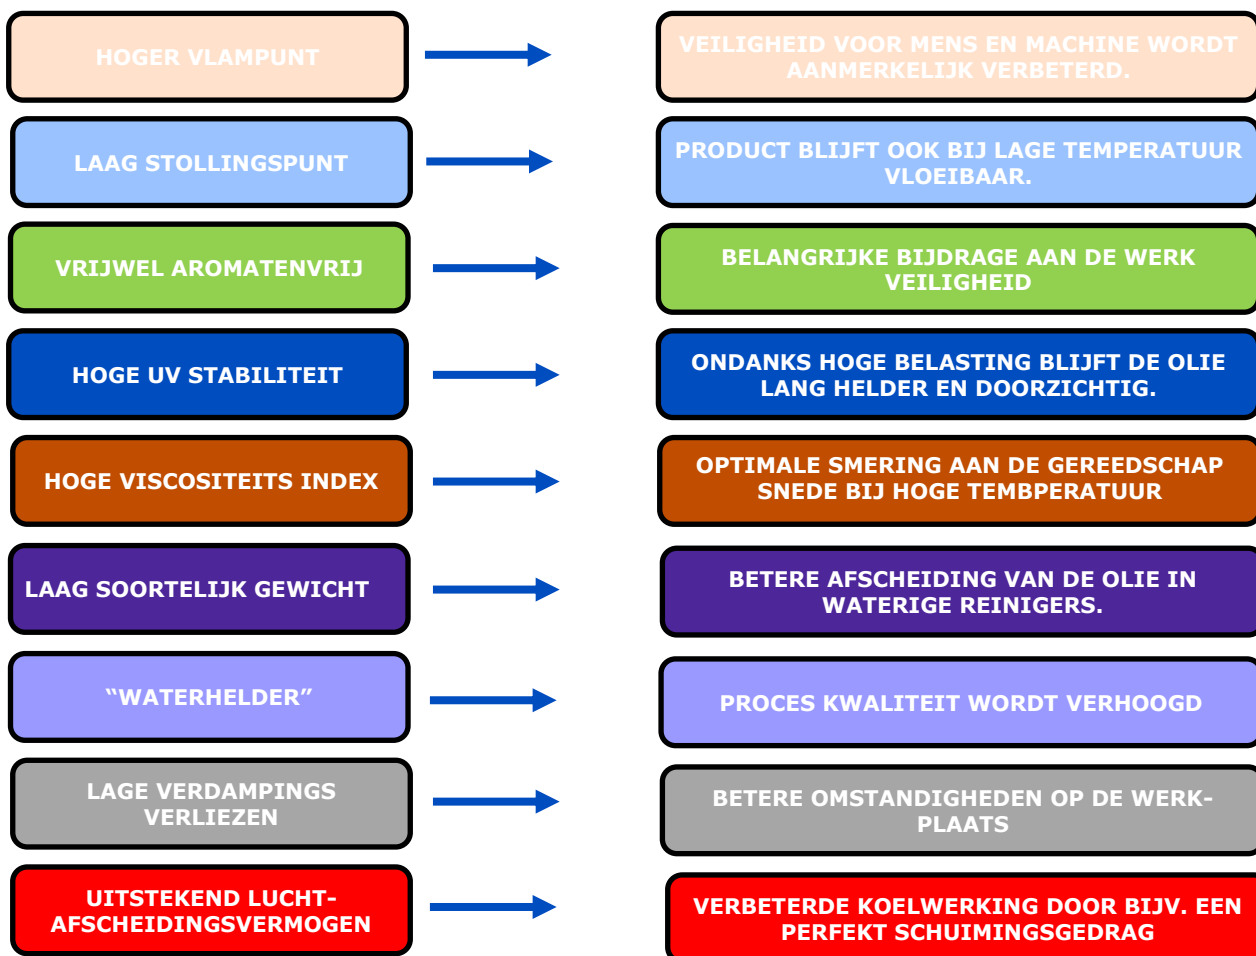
HOGER VLAMPUNT

VEILIGHEID VOOR MENS EN MACHINE WORDT AANMERKELIJK VERBETERD.

LAAG STOLLINGSPUNT

PRODUCT BLIJFT OOK BIJ LAGE TEMPERATUUR VLOEIBAAR.

VRIJWEL AROMATENVRIJ

BELANGRIJKE BIJDRAGE AAN DE WERK VEILIGHEID

HOGE UV STABILITEIT

ONDANKS HOGE BELASTING BLIJFT DE OLIE LANG HELDER EN DOORZICHTIG.

HOGE VISCOSITEITS INDEX

OPTIMALE SMERING AAN DE GEREEDSCHAP SNEDE BIJ HOGE TEMBPERATUUR

LAAG SOORTELIJK GEWICHT

BETERE AFSCHEIDING VAN DE OLIE IN WATERIGE REINIGERS.

“WATERHELDER”

PROCES KWALITEIT WORDT VERHOOGD

LAGE VERDAMPINGS VERLIEZEN

BETERE OMSTANDIGHEDEN OP DE WERK-PLAATS

UITSTEKEND LUCHT-AFSCHEIDINGSVERMOGEN

VERBETERDE KOELWERKING DOOR BIJV. EEN PERFEKT SCHUIMINGSGEDRAG